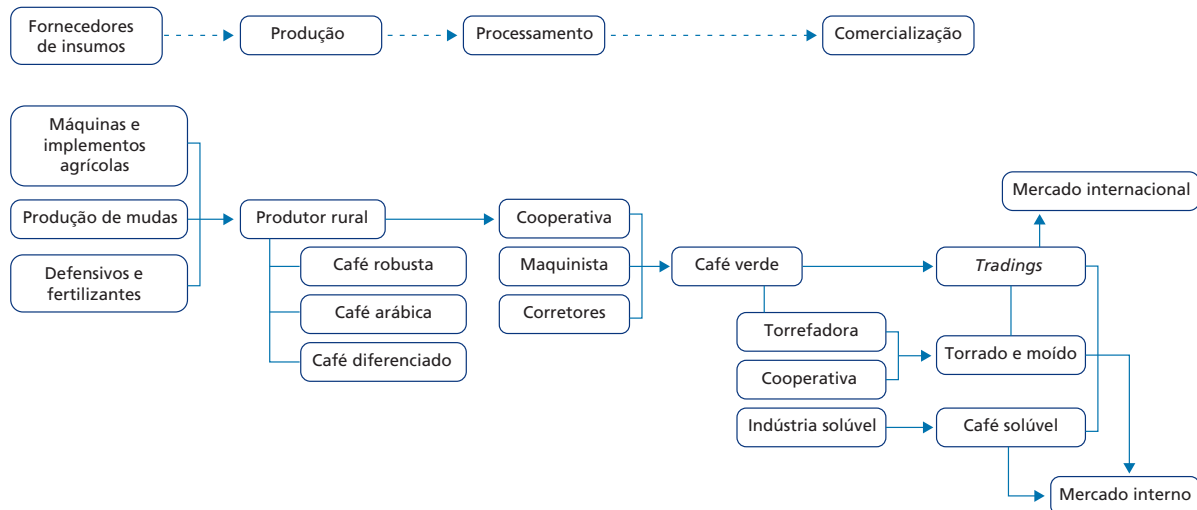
Fornecedores de insumos

Produção

Processamento

Comercialização

Máquinas e implementos agrícolas

Produção de mudas

Defensivos e fertilizantes

Produtor rural

Café robusta

Café arábica

Café diferenciado

Cooperativa

Maquinista

Corretores

Café verde

Torrefadora

Cooperativa

Indústria solúvel

Tradings

Mercado internacional

Torrado e moído

Café solúvel

Mercado interno